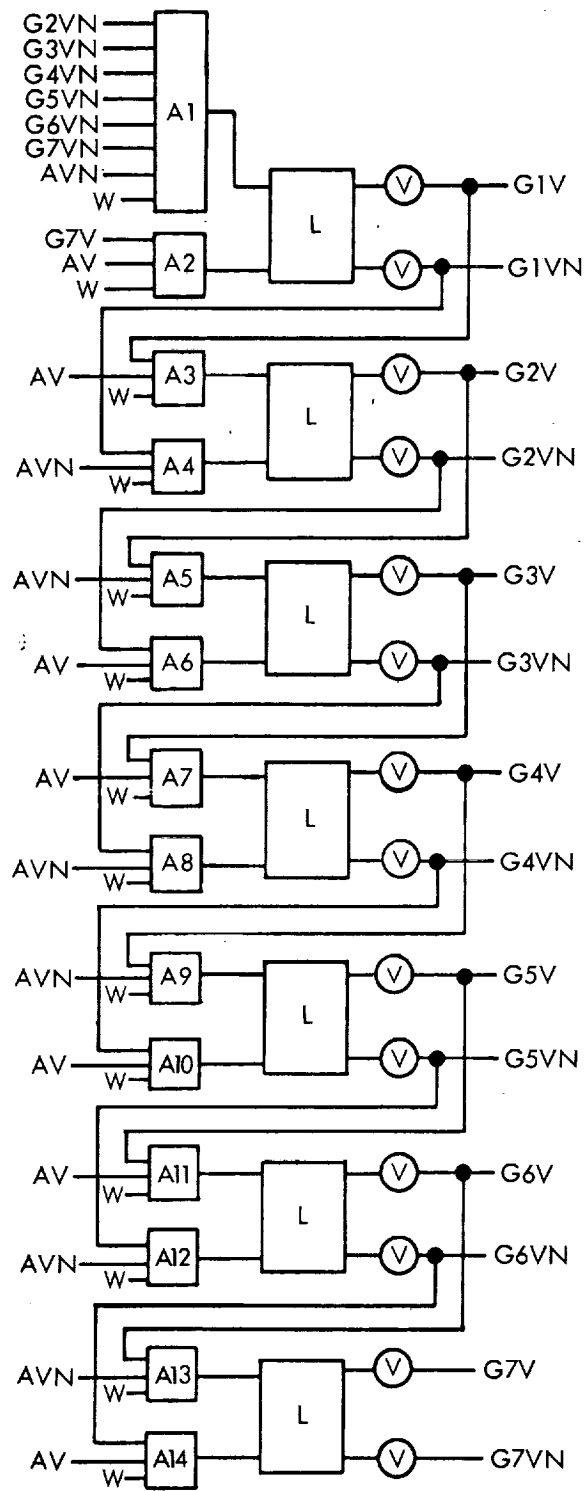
G2VN
G3VN
G4VN
G5VN
G6VN
G7VN
AVN
W
A1
L
V
G1V
G7V
AV
W
A2
V
G1VN

AV
W
A3
L
V
G2V
AVN
W
A4
V
G2VN

AVN
W
A5
L
V
G3V
AV
W
A6
V
G3VN

AV
W
A7
L
V
G4V
AVN
W
A8
V
G4VN

AVN
W
A9
L
V
G5V
AV
W
A10
V
G5VN

AV
W
A11
L
V
G6V
AVN
W
A12
V
G6VN

AVN
W
A13
L
V
G7V
AV
W
A14
V
G7VN